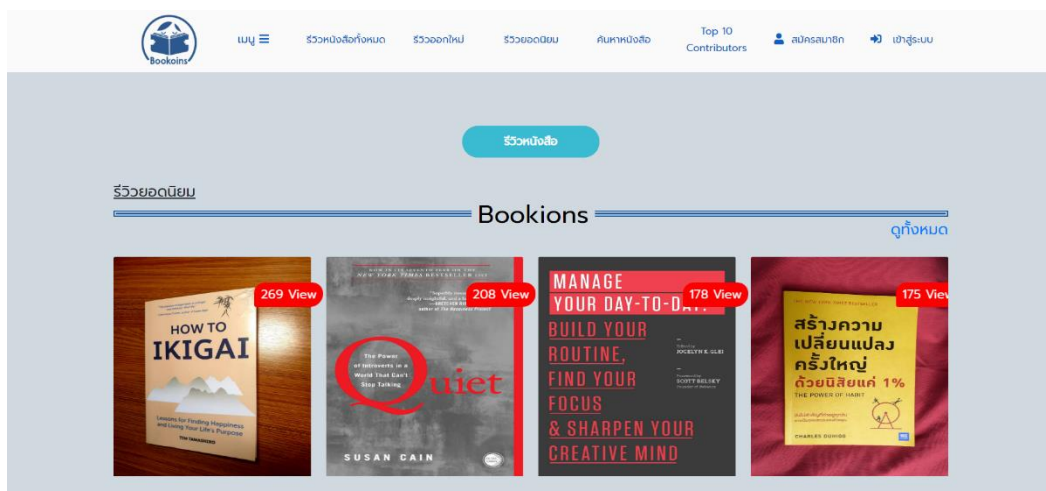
Bookoins

เมนู ☰ รีวิวหนังสือทั้งหมด รีวิวออกใหม่ รีวิวยอดนิยม ค้นหาหนังสือ Top 10 Contributors สมัครสมาชิก เข้าสู่ระบบ

รีวิวหนังสือ

รีวิวยอดนิยม

Bookions

ดูทั้งหมด

269 View

HOW TO IKIGAI

Lessons for Finding Happiness and Living Your Life's Purpose

TIM TAMASHIRO

208 View

The Power of Introverts in a World That Can't Stop Talking

Quiet

SUSAN CAIN

178 View

MANAGE YOUR DAY-TO-DAY: BUILD YOUR ROUTINE, FIND YOUR FOCUS & SHARPEN YOUR CREATIVE MIND

JOCELYN K. GLEI

SCOTT BELSKY

175 View

สร้างความเปลี่ยนแปลงครั้งใหญ่ ด้วยนิสัยแค่ 1%

THE POWER OF HABIT

CHARLES DUHIGG